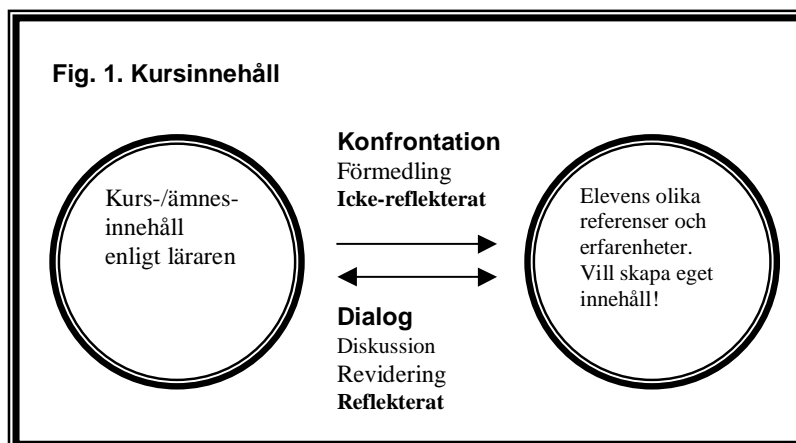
**Fig. 1. Kursinnehåll**

Kurs-/ämnes-innehåll enligt läraren

**Konfrontation**
Förmedling
**Icke-reflekterat**

**Dialog**
Diskussion
Revidering
**Reflekterat**

Elevens olika referenser och erfarenheter. Vill skapa eget innehåll!